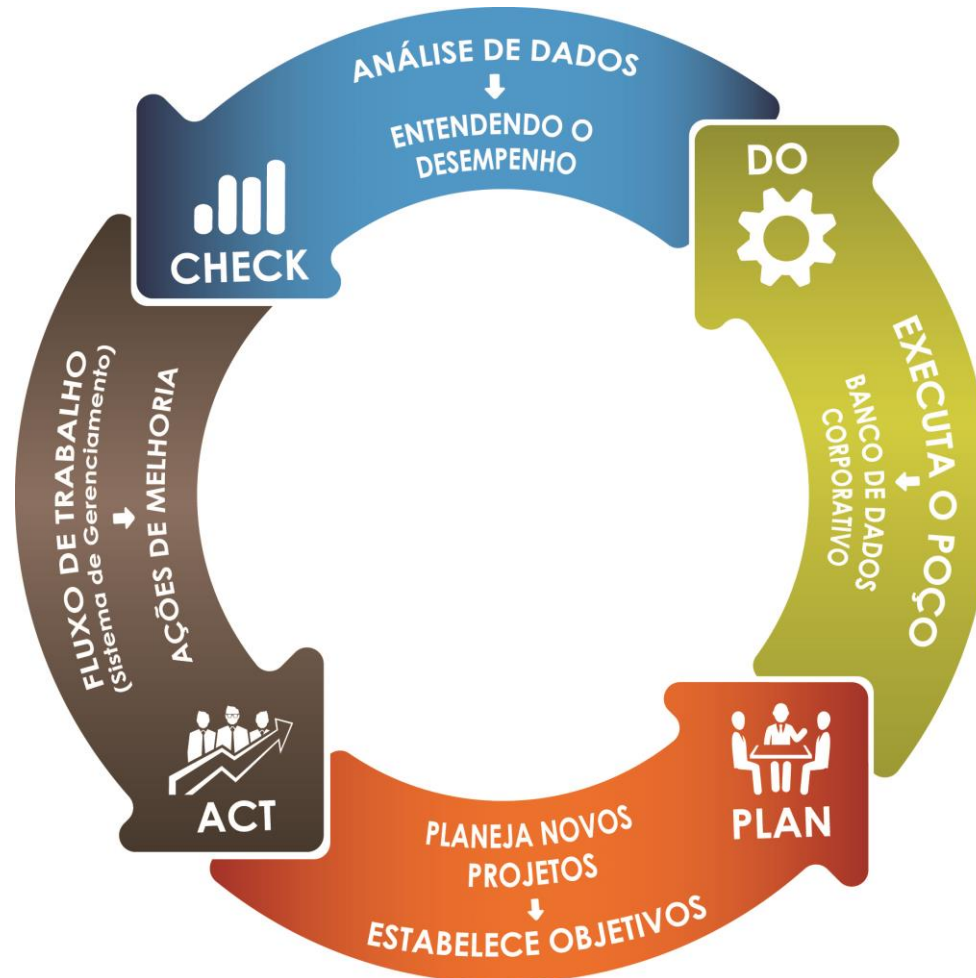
ANÁLISE DE DADOS
↓
ENTENDENDO O DESEMPENHO

CHECK

DO

EXECUTA O POÇO
BANCO DE DADOS CORPORATIVO

PLAN

PLANEJA NOVOS PROJETOS
↓
ESTABELECE OBJETIVOS

ACT

FLUXO DE TRABALHO
(Sistema de Gerenciamento)
↓
AÇÕES DE MELHORIA